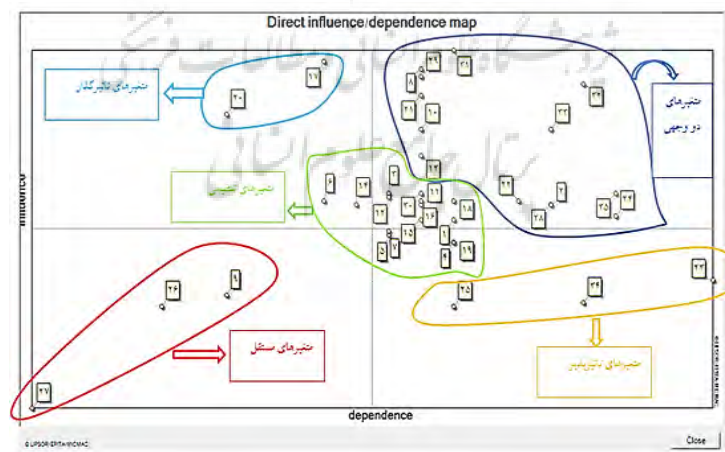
Direct influence/dependence map

متغیرهای تاثیرگذار

متغیرهای دو وجهی

متغیرهای تنظیمی

متغیرهای مستقل

متغیرهای تاثیرپذیر

influence

dependence

۱۷
۱۰
۲۹
۳۱
۸
۳۳
۲۱
۱۰
۳۲
۱۳
۳
۱۳
۶
۱۲
۳۰
۲۲
۲
۱۱
۳۴
۳۵
۱۶
۱۸
۲۸
۱۵
۱
۵
۷
۱۹
۴
۹
۲۶
۲۳
۲۵
۲۴
۲۷

© LIPSOR-EPITA-MICMAC

Close